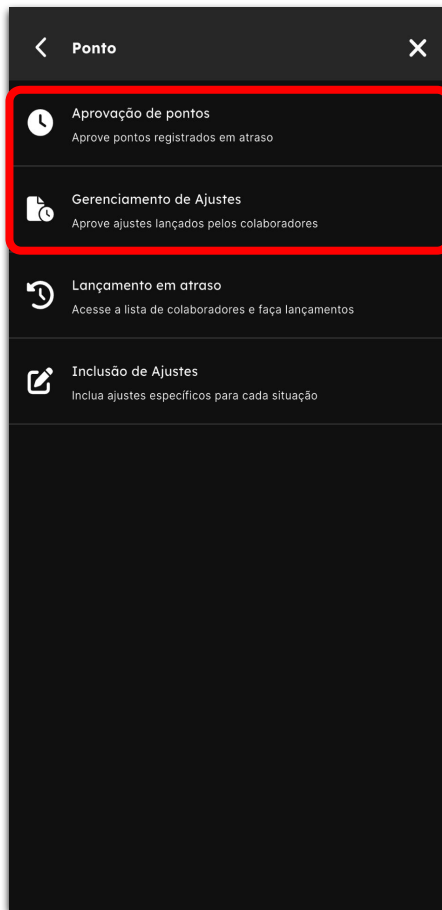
Ponto

Aprovação de pontos
Aprove pontos registrados em atraso

Gerenciamento de Ajustes
Aprove ajustes lançados pelos colaboradores

Lançamento em atraso
Acesse a lista de colaboradores e faça lançamentos

Inclusão de Ajustes
Inclua ajustes específicos para cada situação